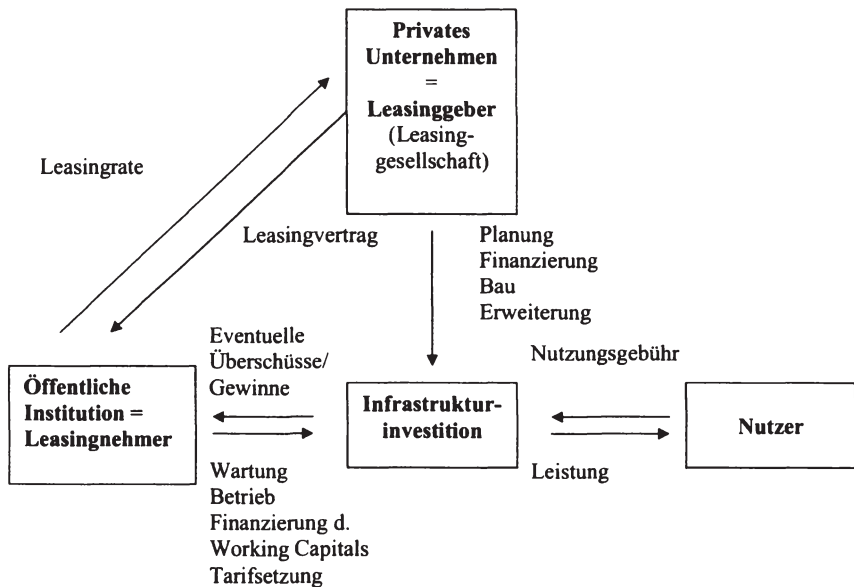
Privates Unternehmen = Leasinggeber (Leasinggesellschaft)

Leasingrate

Leasingvertrag

Planung
Finanzierung
Bau
Erweiterung

Eventuelle Überschüsse/ Gewinne

Nutzungsgebühr

Öffentliche Institution = Leasingnehmer

Infrastrukturinvestition

Nutzer

Wartung
Betrieb
Finanzierung d. Working Capitals
Tarifsetzung

Leistung